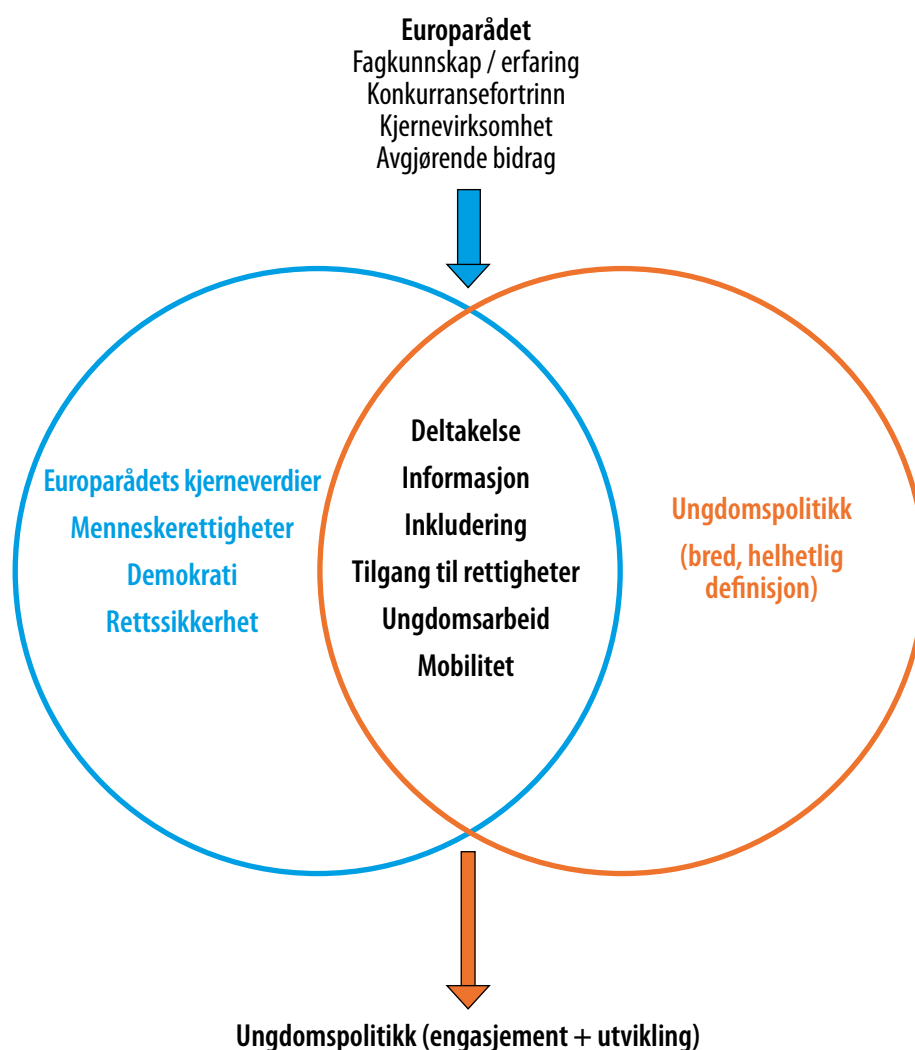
Europarådet
Fagkunnskap / erfaring
Konkurransefortrinn
Kjernevirksomhet
Avgjørende bidrag

Europarådets kjerneverdier
Menneskerettigheter
Demokrati
Rettssikkerhet

Deltakelse
Informasjon
Inkludering
Tilgang til rettigheter
Ungdomsarbeid
Mobilitet

Ungdomspolitikk
(bred, helhetlig definisjon)

Ungdomspolitikk (engasjement + utvikling)